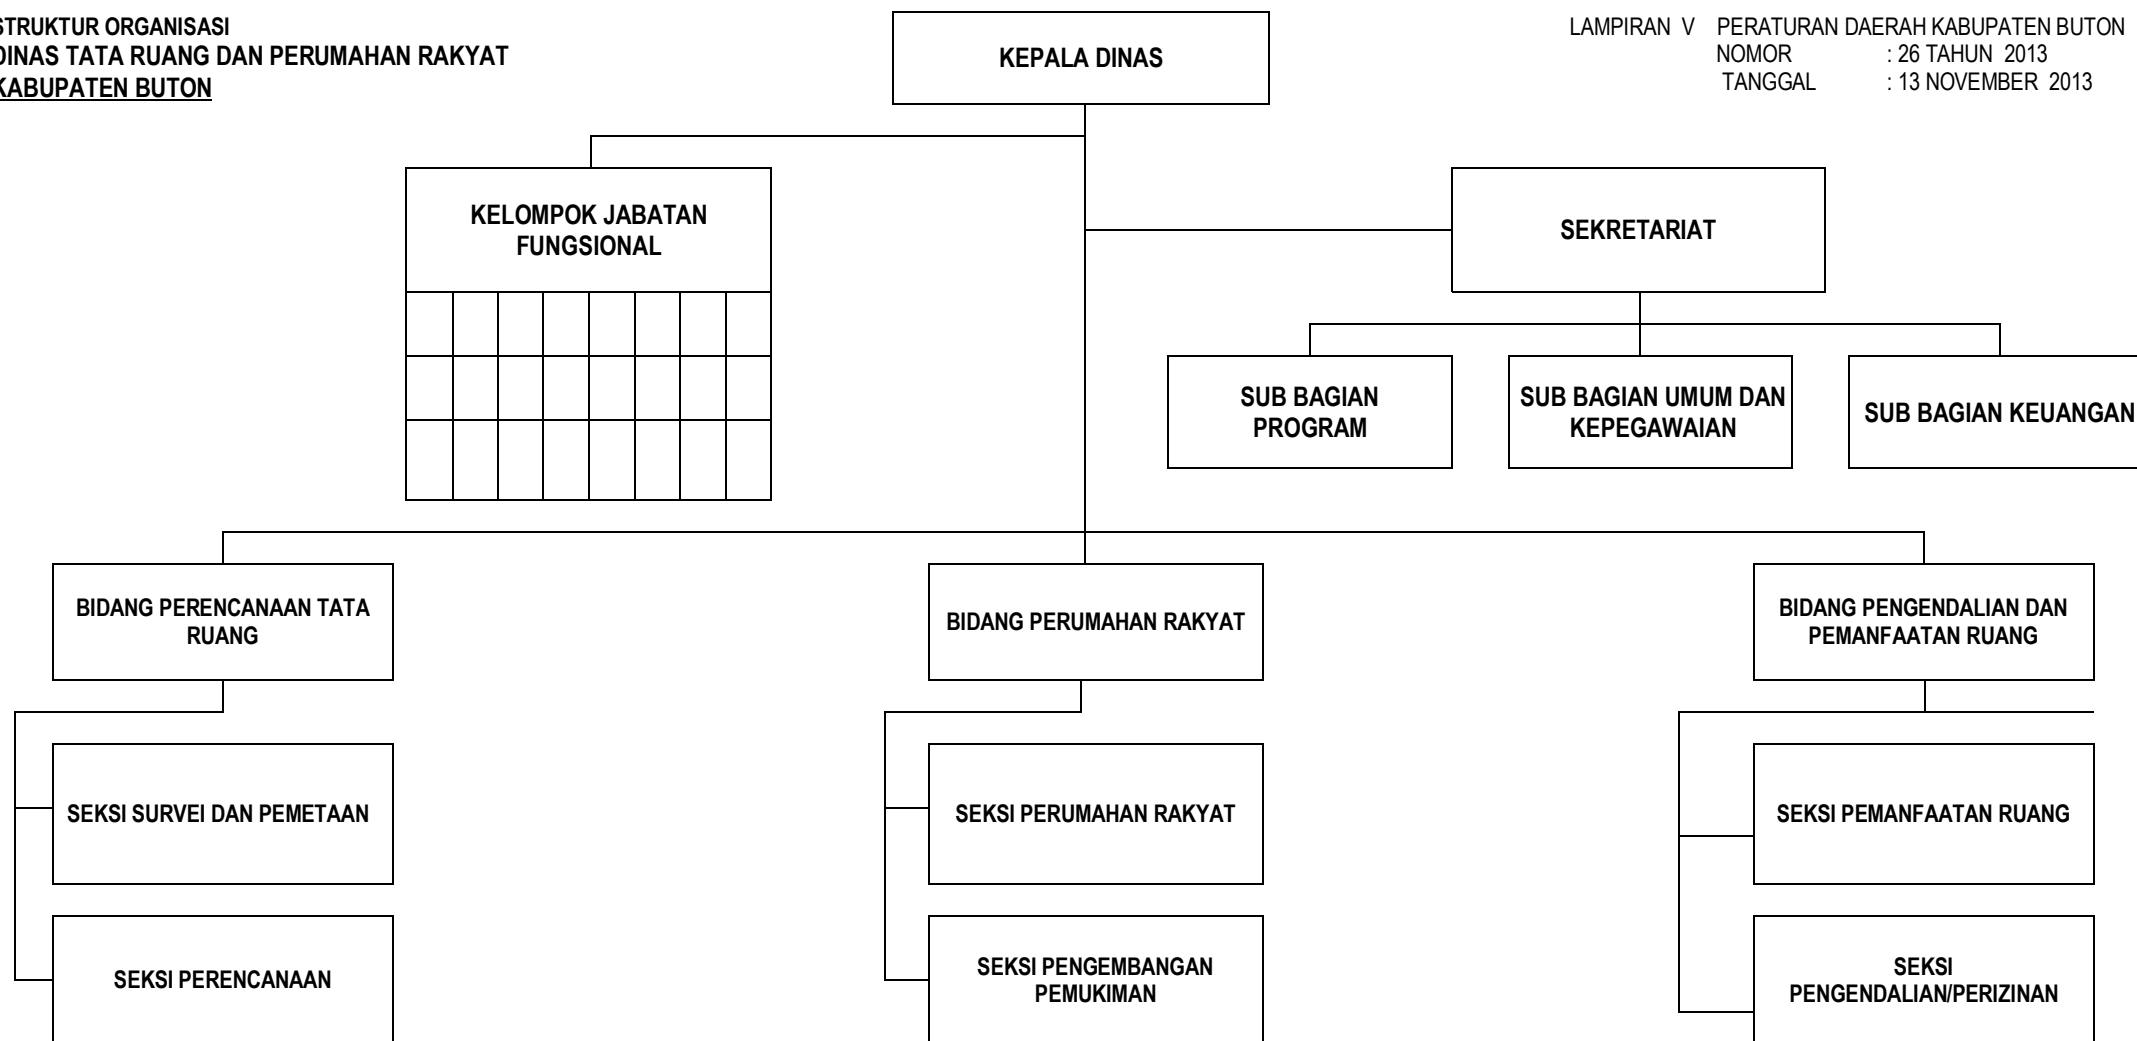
STRUKTUR ORGANISASI
DINAS TATA RUANG DAN PERUMAHAN RAKYAT
KABUPATEN BUTON

LAMPIRAN V PERATURAN DAERAH KABUPATEN BUTON
NOMOR : 26 TAHUN 2013
TANGGAL : 13 NOVEMBER 2013

KEPALA DINAS

KELOMPOK JABATAN FUNGSIONAL

SEKRETARIAT

SUB BAGIAN PROGRAM

SUB BAGIAN UMUM DAN KEPEGAWAIAN

SUB BAGIAN KEUANGAN

BIDANG PERENCANAAN TATA RUANG

SEKSI SURVEI DAN PEMETAAN

SEKSI PERENCANAAN

BIDANG PERUMAHAN RAKYAT

SEKSI PERUMAHAN RAKYAT

SEKSI PENGEMBANGAN PEMUKIMAN

BIDANG PENGENDALIAN DAN PEMANFAATAN RUANG

SEKSI PEMANFAATAN RUANG

SEKSI PENGENDALIAN/PERIZINAN